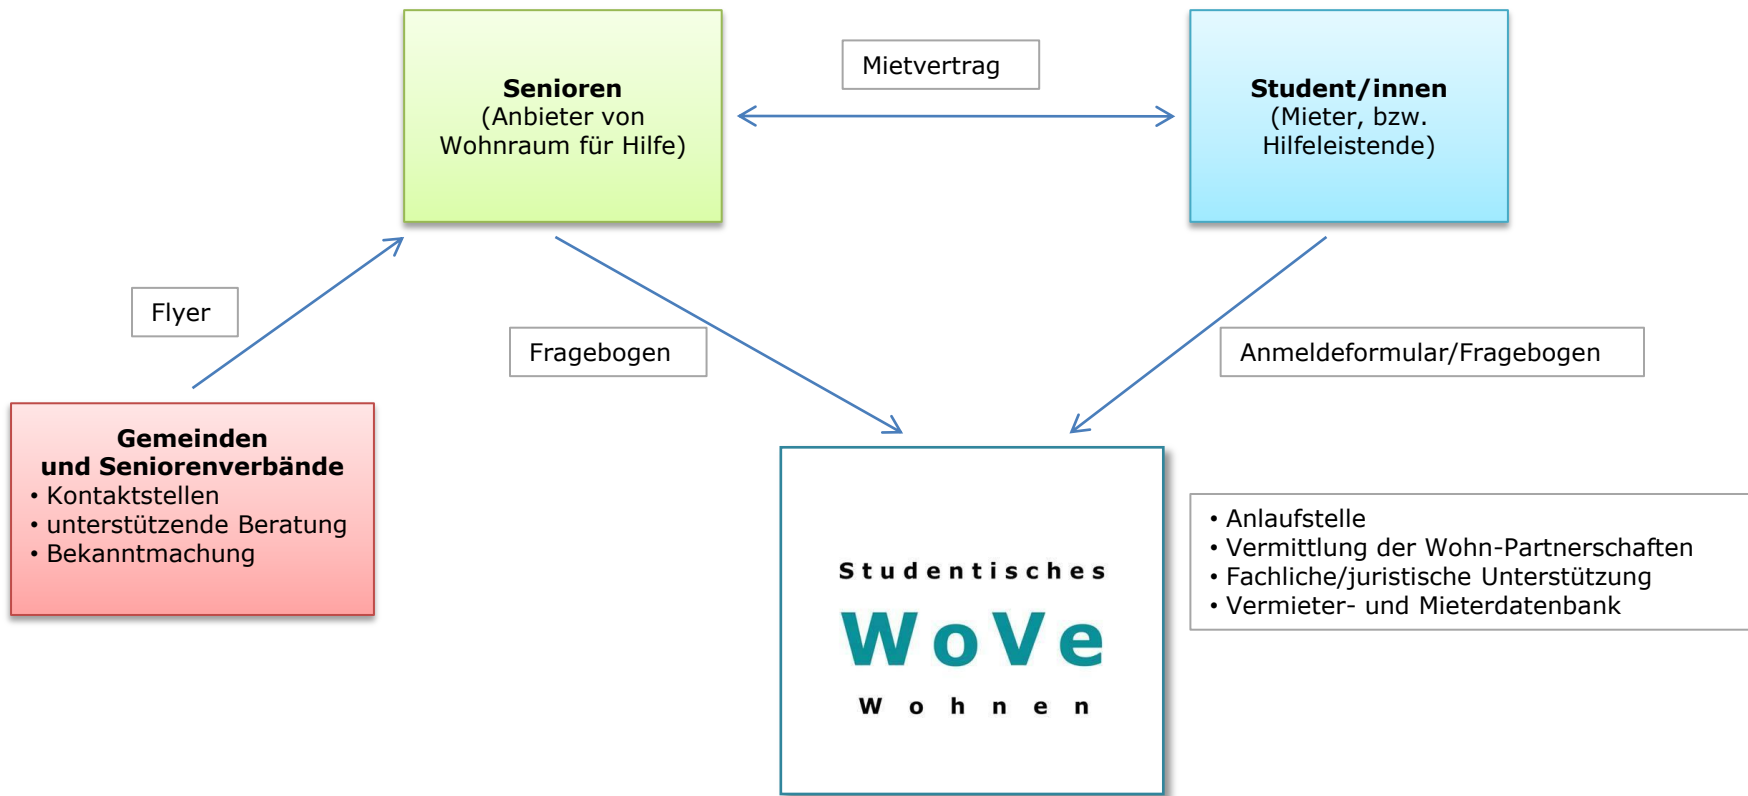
Senioren
(Anbieter von Wohnraum für Hilfe)

Mietvertrag

Student/innen
(Mieter, bzw. Hilfeleistende)

Flyer

Fragebogen

Anmeldeformular/Fragebogen

Gemeinden
und Seniorenverbände
• Kontaktstellen
• unterstützende Beratung
• Bekanntmachung

Studentisches
WoVe
Wohnen

• Anlaufstelle
• Vermittlung der Wohn-Partnerschaften
• Fachliche/juristische Unterstützung
• Vermieter- und Mieterdatenbank